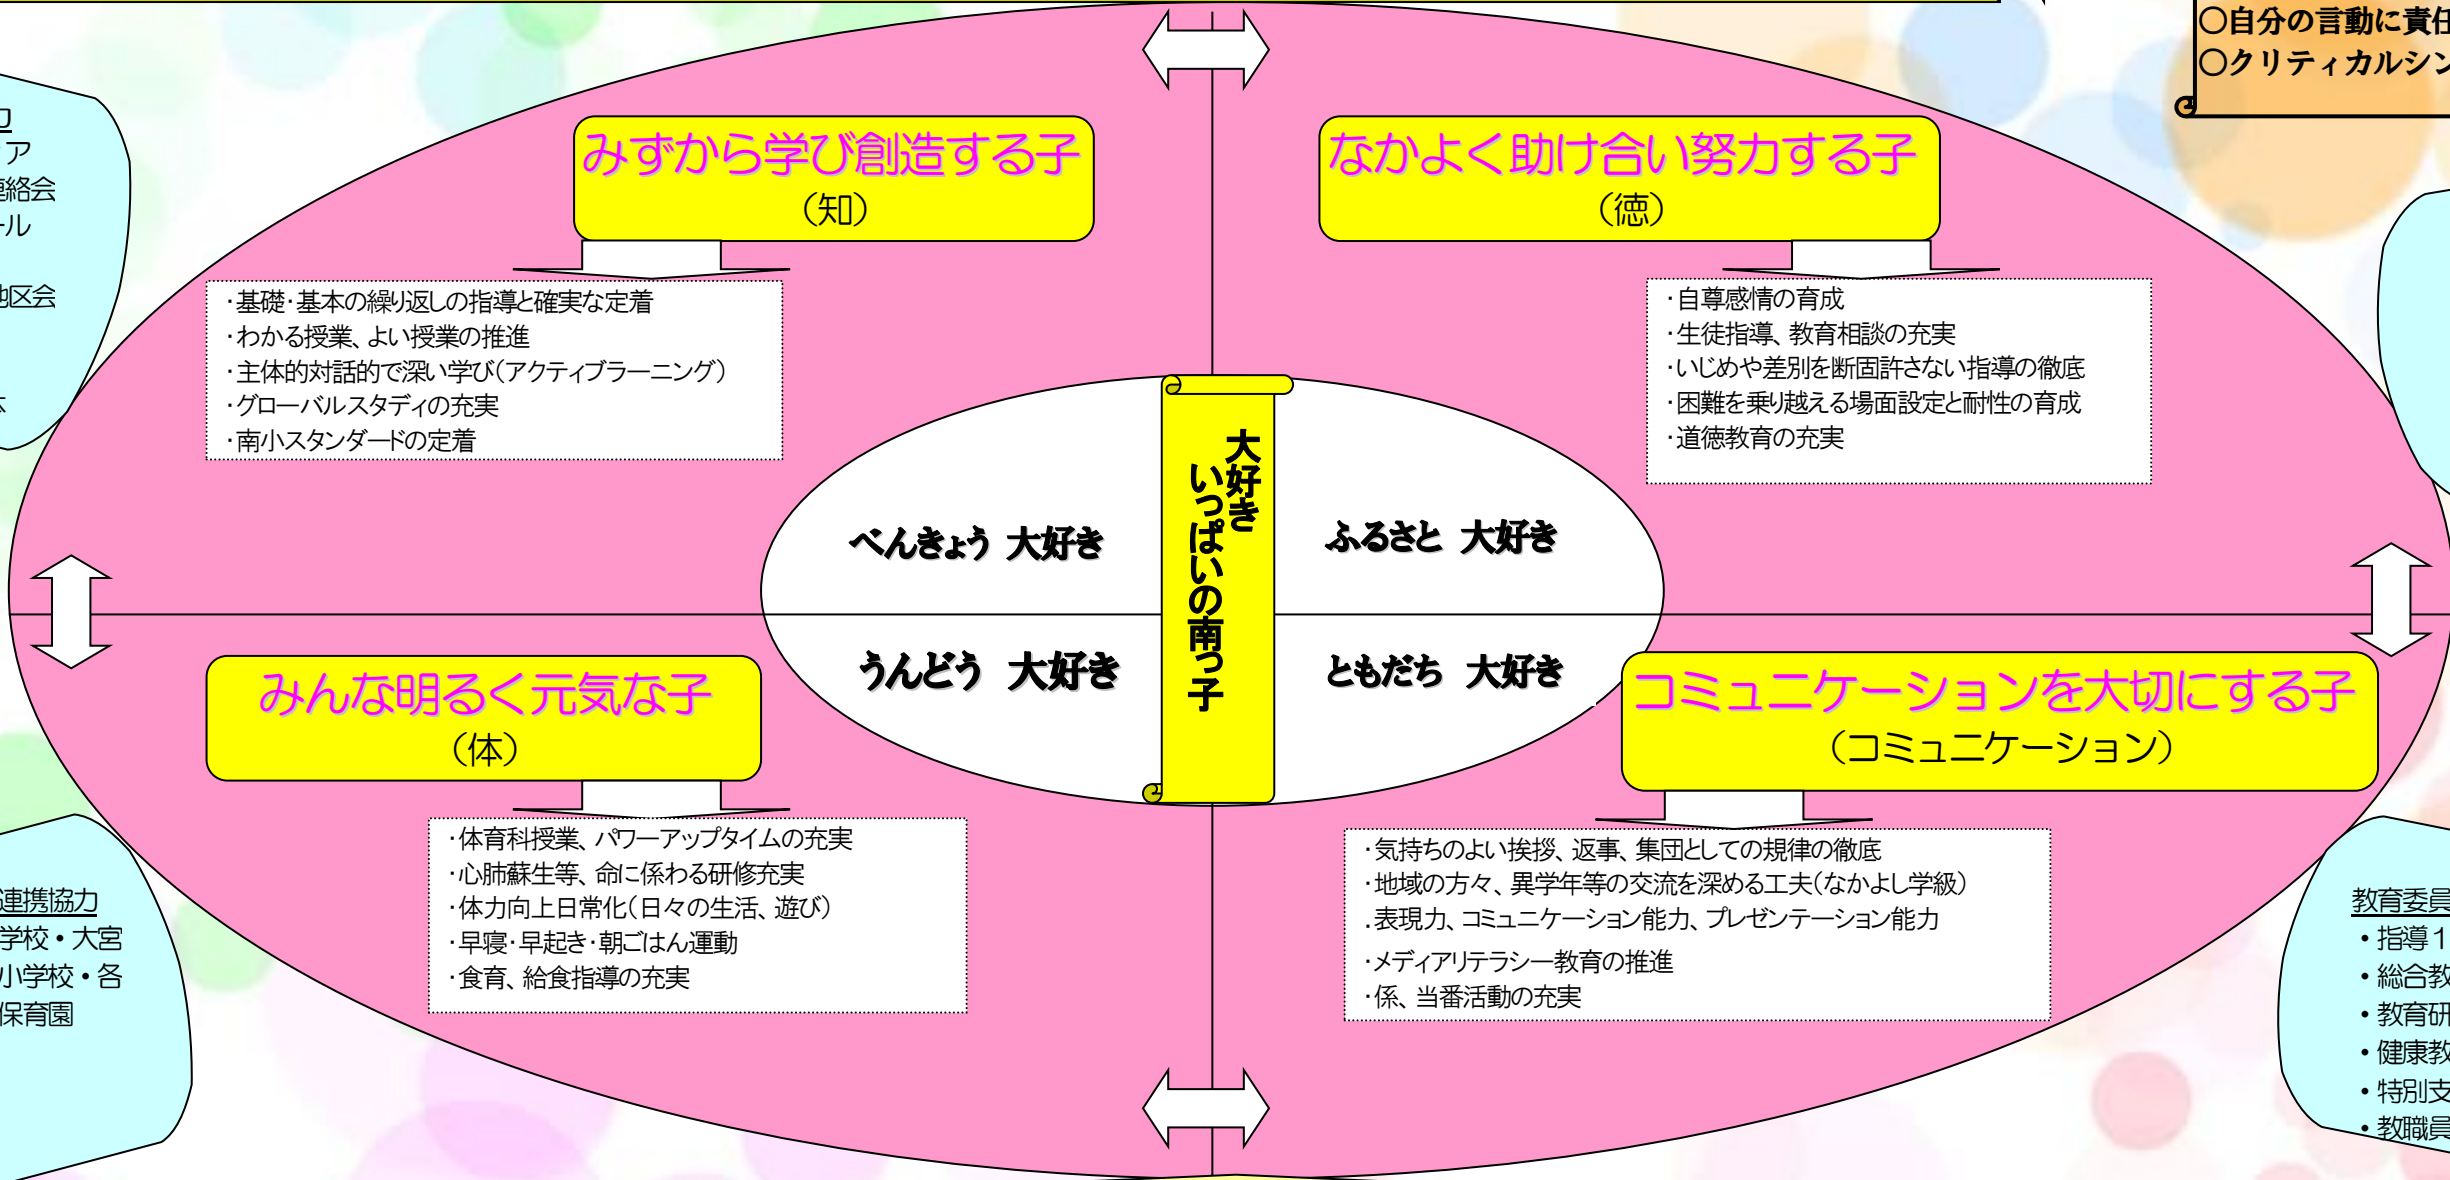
〇自分の言動に責任
〇クリティカルシン

ロ
ア
連絡会
ール
地区会
ト

みずから学び創造する子
（知）

・基礎・基本の繰り返しの指導と確実な定着
・わかる授業、よい授業の推進
・主体的対話的で深い学び（アクティブラーニング）
・グローバルスタディの充実
・南小スタンダードの定着

なかよく助け合い努力する子
（徳）

・自尊感情の育成
・生徒指導、教育相談の充実
・いじめや差別を断固許さない指導の徹底
・困難を乗り越える場面設定と耐性の育成
・道徳教育の充実

大好き いっぱいの南っ子

べんきょう 大好き
ふるさと 大好き
うんどう 大好き
ともだち 大好き

みんな明るく元気な子
（体）

・体育科授業、パワーアップタイムの充実
・心肺蘇生等、命に係わる研修充実
・体力向上日常化（日々の生活、遊び）
・早寝・早起き・朝ごはん運動
・食育、給食指導の充実

コミュニケーションを大切にする子
（コミュニケーション）

・気持ちのよい挨拶、返事、集団としての規律の徹底
・地域の方々、異学年等の交流を深める工夫（なかよし学級）
.表現力、コミュニケーション能力、プレゼンテーション能力
・メディアリテラシー教育の推進
・係、当番活動の充実

連携協力
学校・大宮
小学校・各
保育園

教育委員
・指導１
・総合教
・教育研
・健康教
・特別支
・教職員